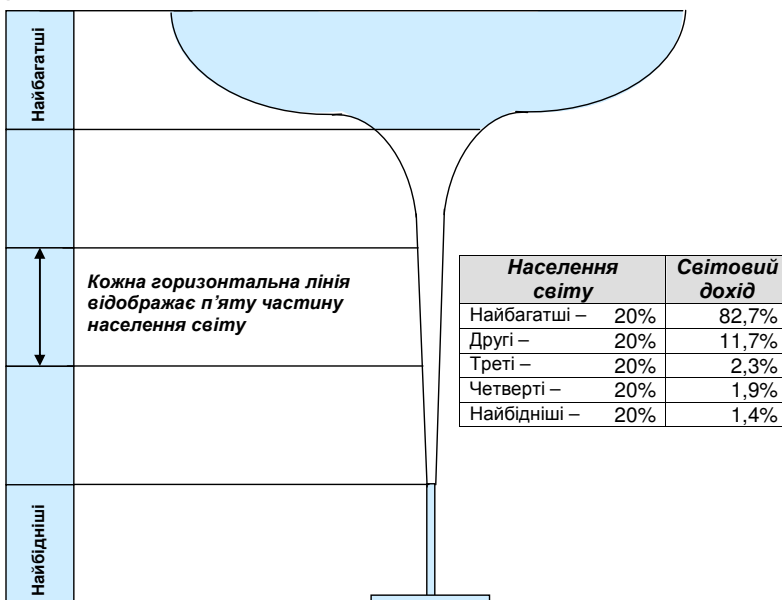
Найбагатші

Кожна горизонтальна лінія відображає п’яту частину населення світу

| Населення світу | | Світовий дохід |
|---|---|---|
| Найбагатші – | 20% | 82,7% |
| Другі – | 20% | 11,7% |
| Треті – | 20% | 2,3% |
| Четверті – | 20% | 1,9% |
| Найбідніші – | 20% | 1,4% |

Найбідніші